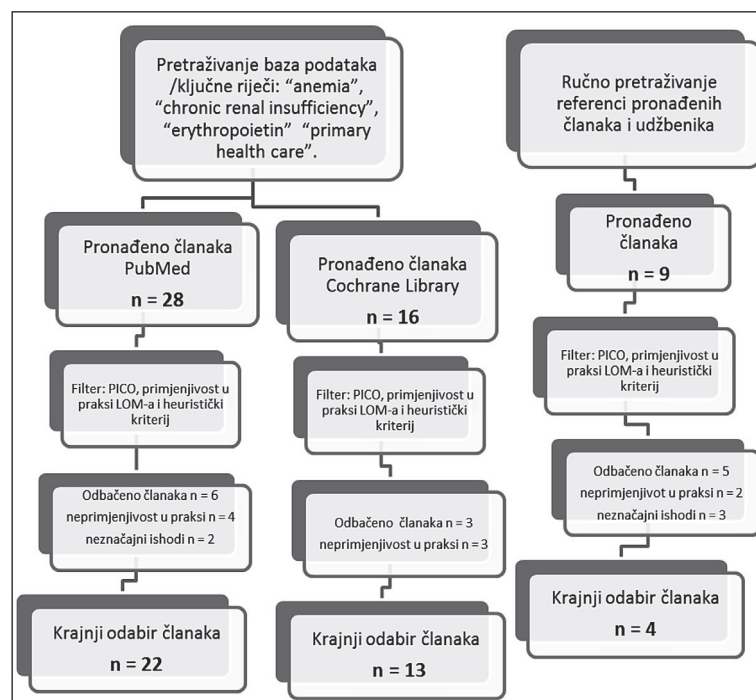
Pretraživanje baza podataka /ključne riječi: “anemia”, “chronic renal insufficiency”, “erythropoietin” “primary health care”.

Ručno pretraživanje referenci pronađenih članaka i udžbenika

Pronađeno članaka PubMed
n = 28

Pronađeno članaka Cochrane Library
n = 16

Pronađeno članaka
n = 9

Filter: PICO, primjenjivost u praksi LOM-a i heuristički kriterij

Filter: PICO, primjenjivost u praksi LOM-a i heuristički kriterij

Filter: PICO, primjenjivost u praksi LOM-a i heuristički kriterij

Odbačeno članaka n = 6
neprimjenjivost u praksi n = 4
neznačajni ishodi n = 2

Odbačeno članaka n = 3
neprimjenjivost u praksi n = 3

Odbačeno članaka n = 5
neprimjenjivot u praksi n = 2
neznačajni ishodi n = 3

Krajnji odabir članaka
n = 22

Krajnji odabir članaka
n = 13

Krajnji odabir članaka
n = 4